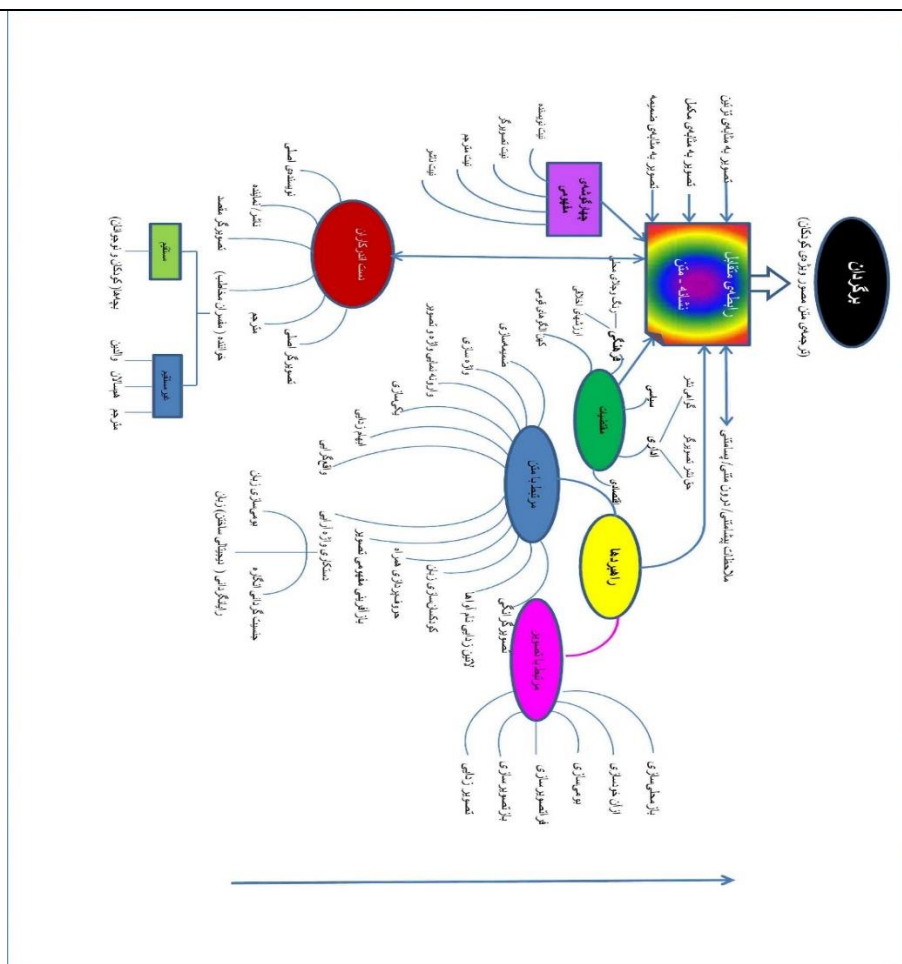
برگردان

(ترجمه‌ی متن مصور ویژه‌ی کودکان)

رابطه‌ی متقابل
تصویر - متن

تصویر به مثابه‌ی متن
تصویر به مثابه‌ی مکمل
تصویر به مثابه‌ی ضمیمه

چهارگوشه‌ی مثلث

نیت نویسنده
نیت تصویرگر
نیت مترجم
نیت ناشر

رمزگان فرهنگی

ارزش‌های فرهنگی

محدودیت

سیاسی
اقتصادی
اداری
هنر تصویرگری
ناشر

ملاحظات پیرامتنی (فروش، نقد، تبلیغ، پیشینه)

راهبردها

حفظ متن
نگهداشت کلی

دستکاری متن
تصویرگری
تصرف مطلب
جایگزینی مفهومی
محدودسازی تصویر
برخی از ویژگی‌های تصویر
متن تنها
تکمیل‌سازی متن
نقص متن
تغییرات گونه‌ای
تغییرات محتوایی
ویژگی‌ها
افزایش فرم

متنی‌سازی
پانویس‌سازی
افزودن واژه‌های خاص
دستکاری واژه
حفظ بافت

حفظ تصویر

پیش‌تصویرسازی
ارائه تصویرسازی
بومی‌سازی
هم‌تصویرسازی
بازتصویرسازی
تصویرسازی

توضیح‌سازی زبان
رابطه‌ی تاریخی (بوجود ساختاری زبان)
جنسیت و ارتباط (تکرار و سازی)

نسبت خوانندگان

خواننده‌ی اصلی
خواننده‌ی فرعی
ناشر/منتقد
تصویرگر مقصد
خواننده (مفسر/منتقد)
مترجم
تصویرگر اصلی

مستقیم
غیرمستقیم

مخاطب کودک/ نوجوان
والدین
تصویرگر
مترجم